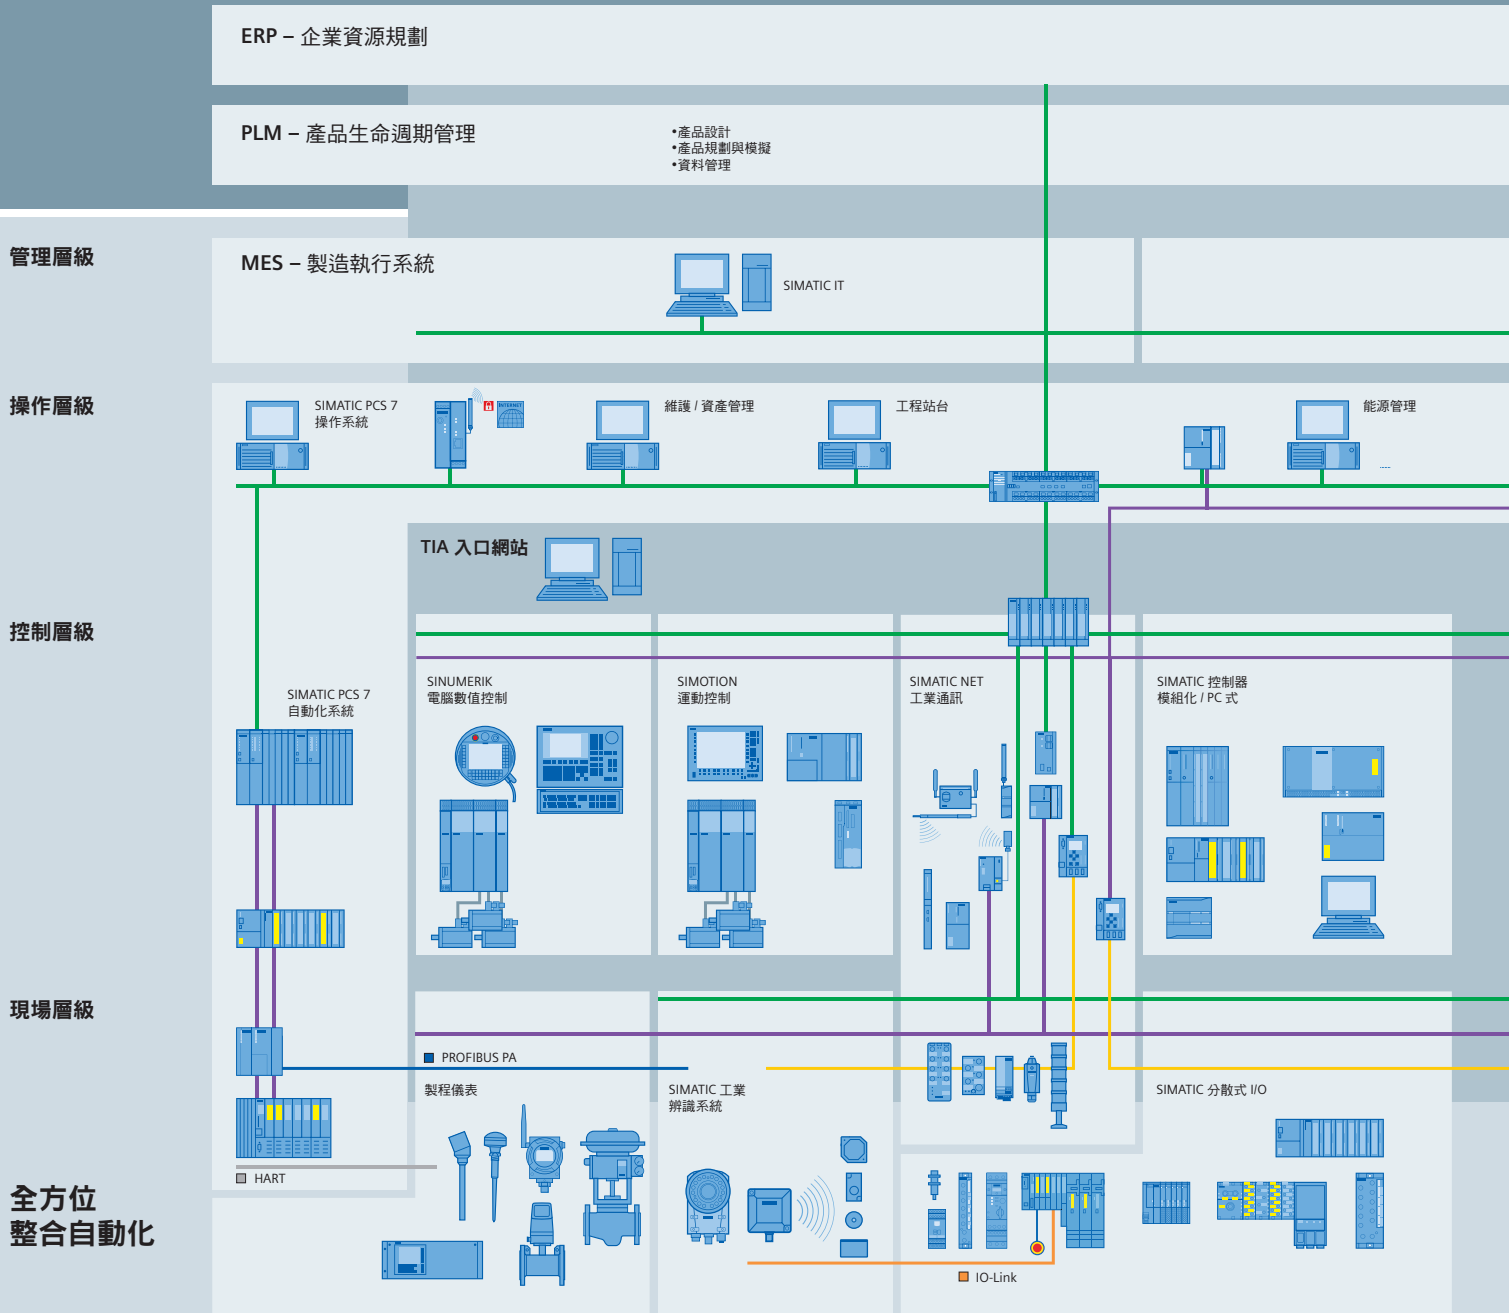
ERP – 企業資源規劃

PLM – 產品生命週期管理

•產品設計
•產品規劃與模擬
•資料管理

管理層級

MES – 製造執行系統

SIMATIC IT

操作層級

SIMATIC PCS 7
操作系統

維護 / 資產管理

工程站台

能源管理

TIA 入口網站

控制層級

SINUMERIK
電腦數值控制

SIMOTION
運動控制

SIMATIC NET
工業通訊

SIMATIC 控制器
模組化 / PC 式

SIMATIC PCS 7
自動化系統

現場層級

PROFIBUS PA

製程儀表

SIMATIC 工業
辨識系統

SIMATIC 分散式 I/O

HART

全方位
整合自動化

IO-Link